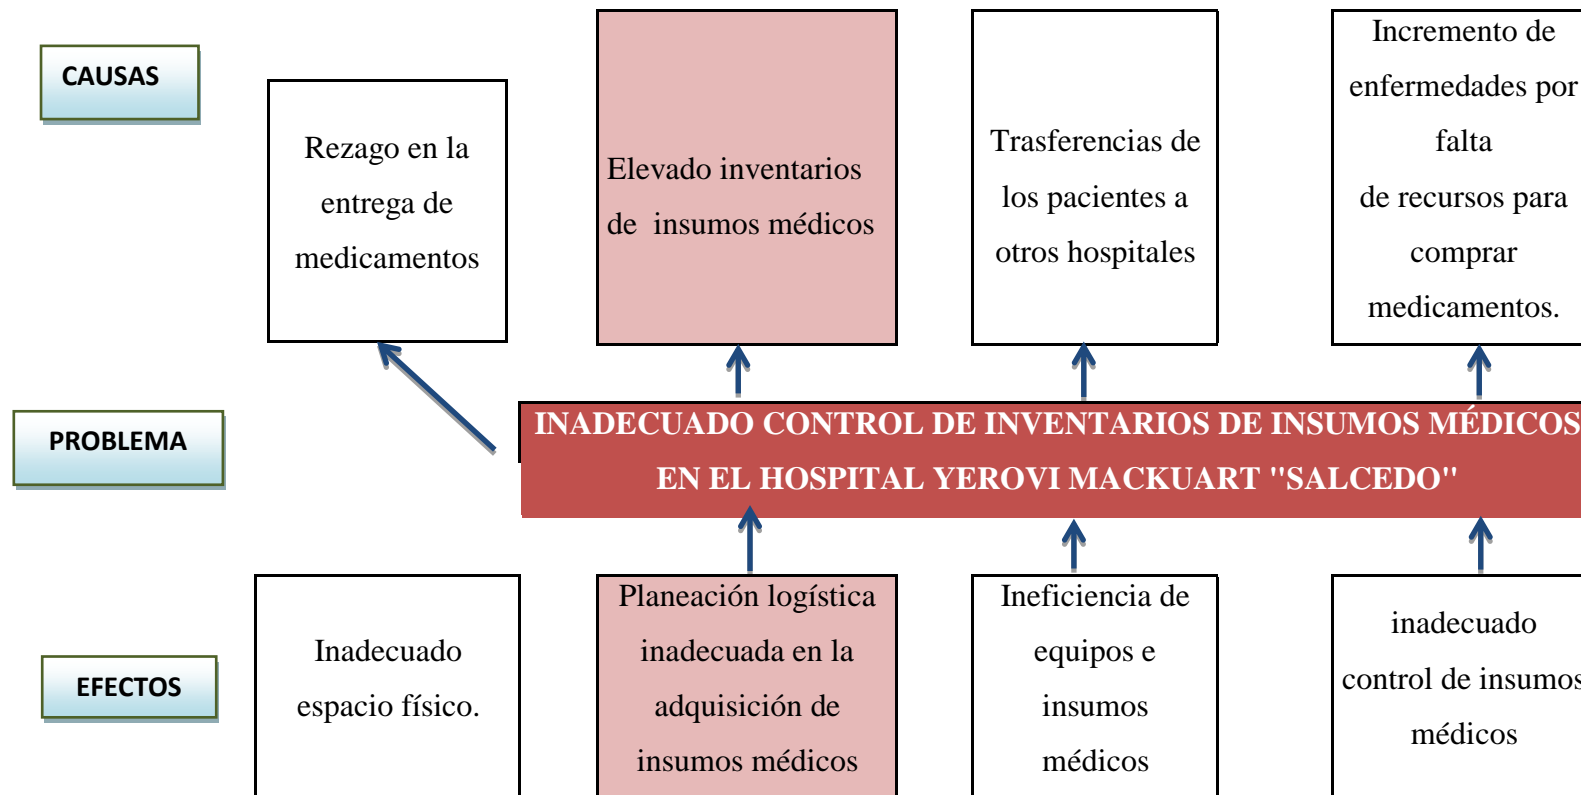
CAUSAS

Rezago en la entrega de medicamentos

Elevado inventarios de insumos médicos

Trasferencias de los pacientes a otros hospitales

Incremento de enfermedades por falta de recursos para comprar medicamentos.

PROBLEMA

INADECUADO CONTROL DE INVENTARIOS DE INSUMOS MÉDICOS EN EL HOSPITAL YEROVI MACKUART "SALCEDO"

EFECTOS

Inadecuado espacio físico.

Planeación logística inadecuada en la adquisición de insumos médicos

Ineficiencia de equipos e insumos médicos

inadecuado control de insumos médicos